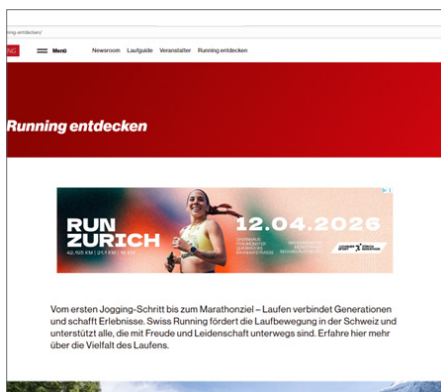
ning-entdecken/

NG Menü Newsroom Laufguide Veranstalter Running entdecken

Running entdecken

RUN ZURICH
42,195 KM | 21,1 KM | 10 KM

12.04.2026

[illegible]

Vom ersten Jogging-Schritt bis zum Marathonziel – Laufen verbindet Generationen und schafft Erlebnisse. Swiss Running fördert die Laufbewegung in der Schweiz und unterstützt alle, die mit Freude und Leidenschaft unterwegs sind. Erfahre hier mehr über die Vielfalt des Laufens.